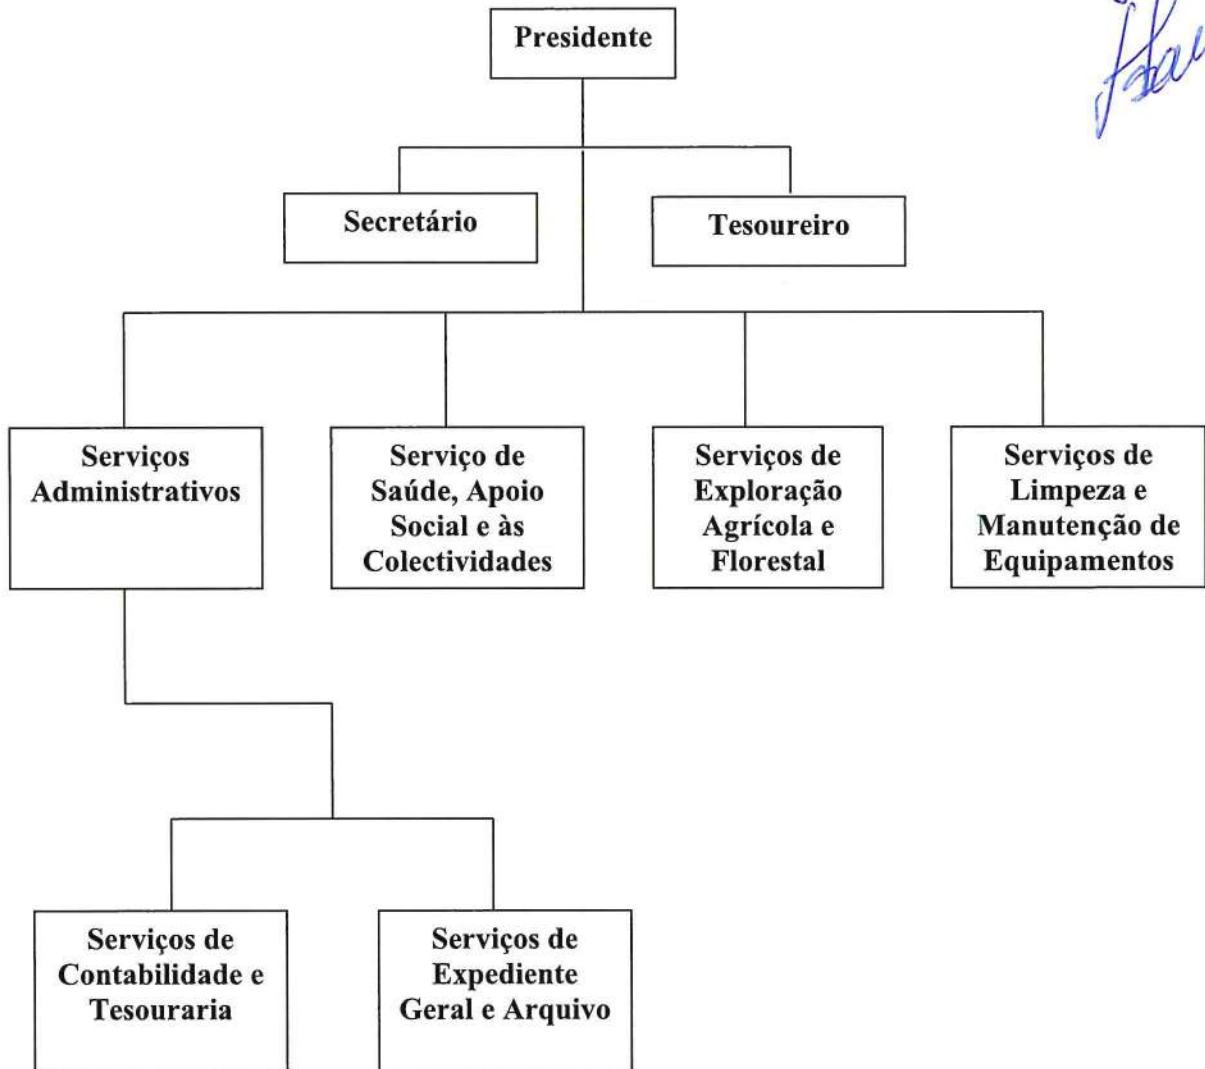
Presidente

Secretário

Tesoureiro

Serviços Administrativos

Serviço de Saúde, Apoio Social e às Colectividades

Serviços de Exploração Agrícola e Florestal

Serviços de Limpeza e Manutenção de Equipamentos

Serviços de Contabilidade e Tesouraria

Serviços de Expediente Geral e Arquivo

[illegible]